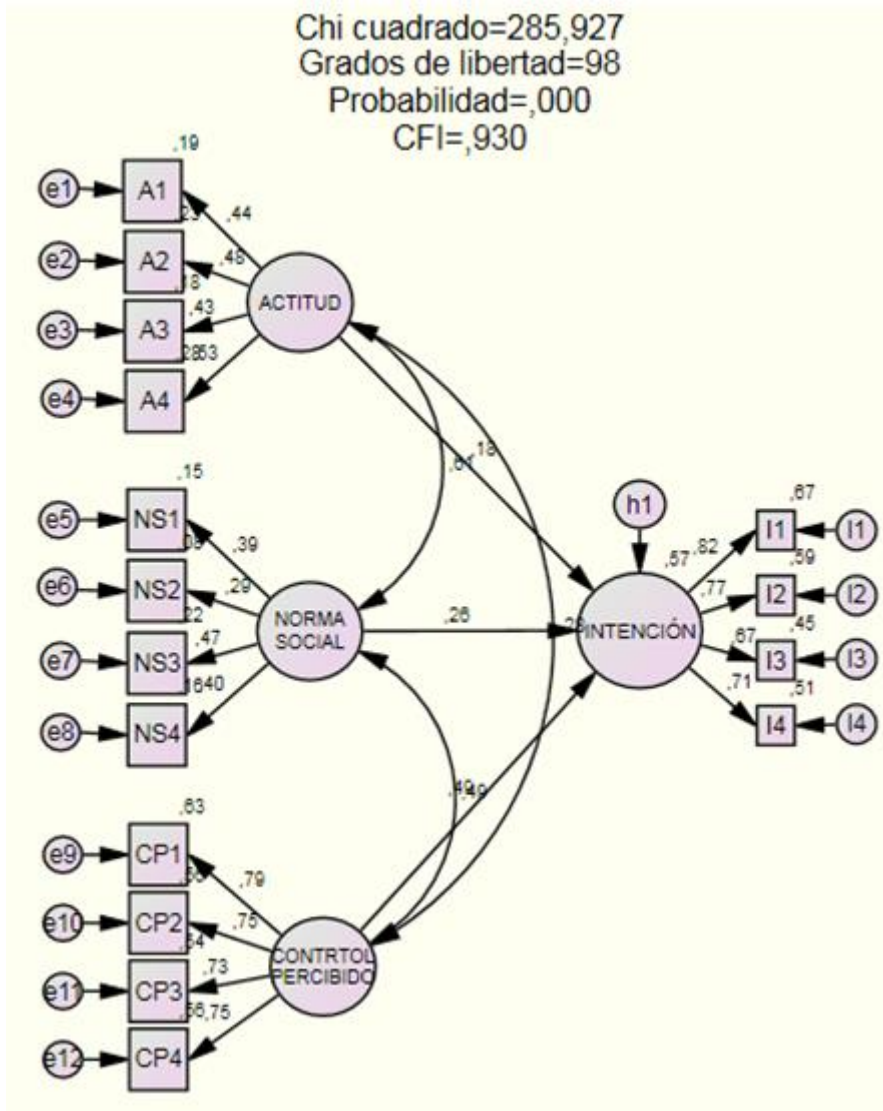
Chi cuadrado=285,927
Grados de libertad=98
Probabilidad=,000
CFI=,930

,19
e1 A1
,23 ,44
e2 A2
,48
,18
e3 A3 ,43
ACTITUD
,2853
e4 A4

,18
,67

,15
e5 NS1
,39
,05
e6 NS2
,29
,22
NORMA SOCIAL
e7 NS3 ,47
,26
,1640
e8 NS4

h1
,57 ,82 ,67
INTENCIÓN I1 I1
,77 ,59
,28 I2 I2
,67 ,45
I3 I3
,71 ,51
I4 I4

,49,40

,63
e9 CP1
,79
,56
e10 CP2
,75
,54
CONTRTOL PERCIBIDO
e11 CP3 ,73
,56,75
e12 CP4